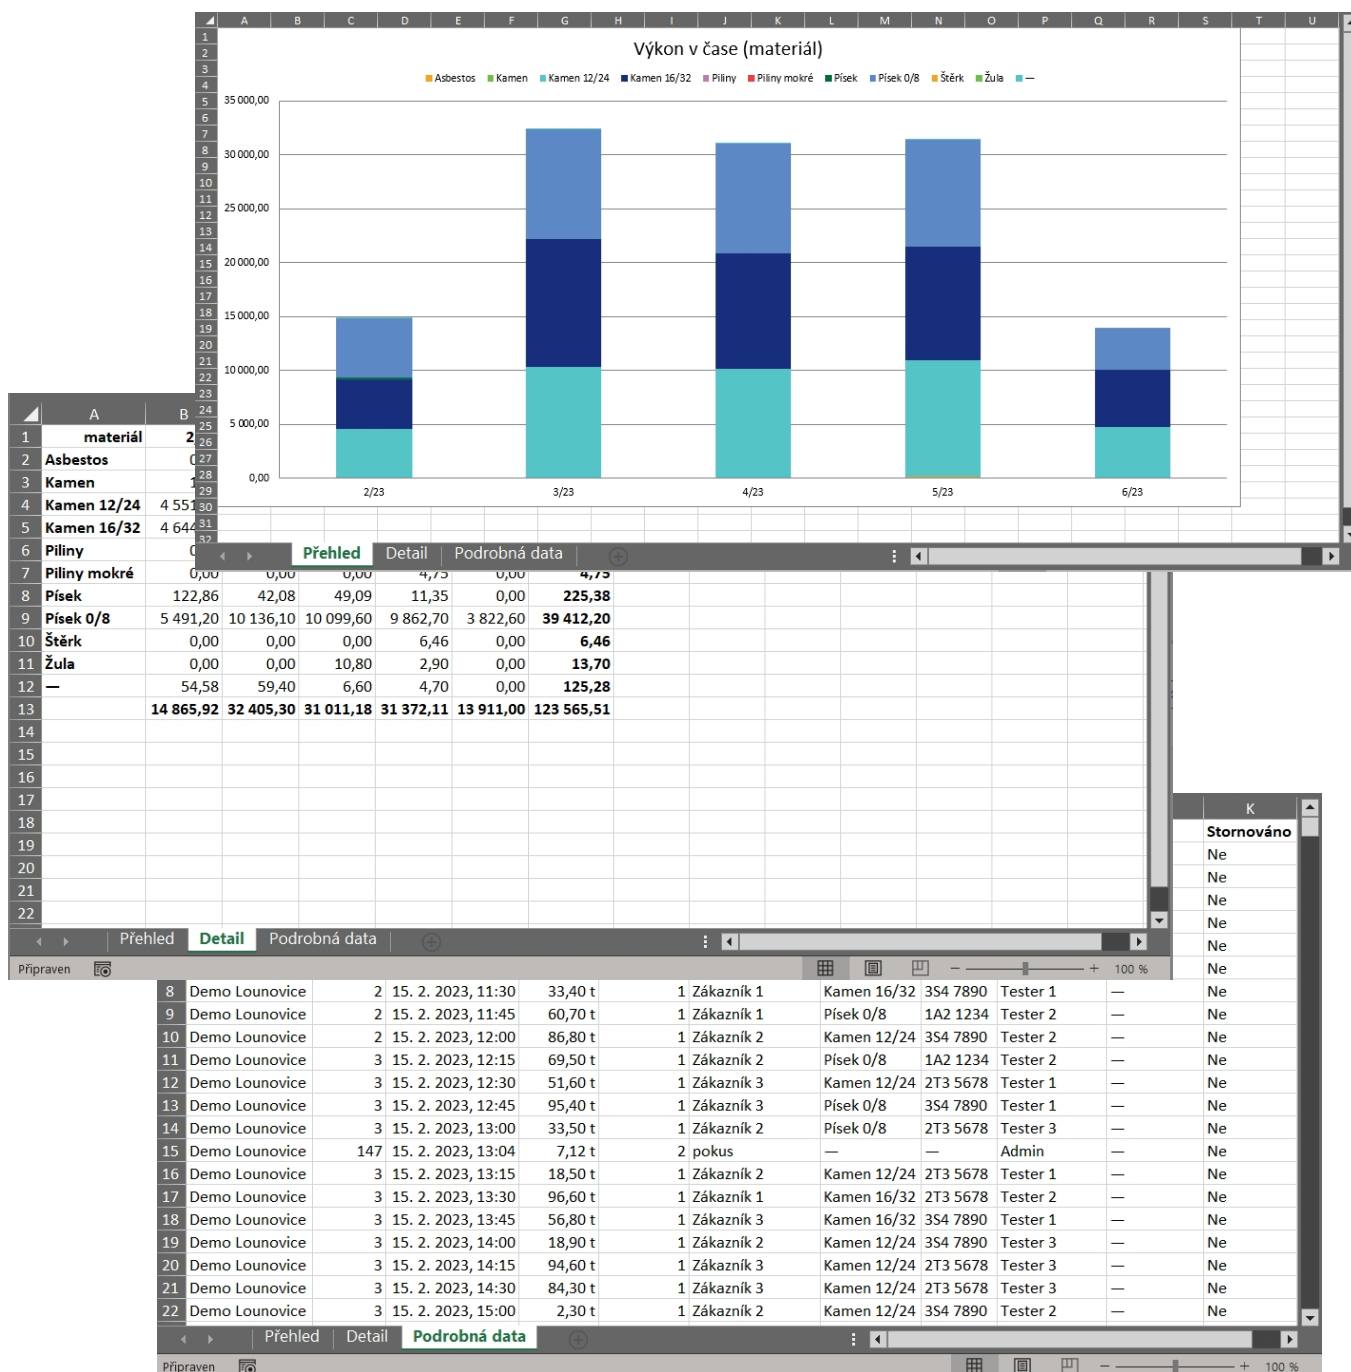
| | A | B | C | D | E | F | G | H | I | J | K | L | M | N | O | P | Q | R | S | T | U |
|---|---|---|---|---|---|---|---|---|---|---|---|---|---|---|---|---|---|---|---|---|---|

Výkon v čase (materiál)

Asbestos Kamen Kamen 12/24 Kamen 16/32 Piliny Piliny mokré Písek Písek 0/8 Štěrk Žula —

35 000,00
30 000,00
25 000,00
20 000,00
15 000,00
10 000,00
5 000,00
0,00

2/23 3/23 4/23 5/23 6/23

Přehled Detail Podrobná data

| | A | B | | | | | |
|---|---|---|---|---|---|---|---|
| 1 | materiál | 2 | | | | | |
| 2 | Asbestos | 0 | | | | | |
| 3 | Kamen | 1 | | | | | |
| 4 | Kamen 12/24 | 4 551 | | | | | |
| 5 | Kamen 16/32 | 4 644 | | | | | |
| 6 | Piliny | 0 | | | | | |
| 7 | Piliny mokré | 0,00 | 0,00 | 0,00 | 4,75 | 0,00 | 4,75 |
| 8 | Písek | 122,86 | 42,08 | 49,09 | 11,35 | 0,00 | 225,38 |
| 9 | Písek 0/8 | 5 491,20 | 10 136,10 | 10 099,60 | 9 862,70 | 3 822,60 | 39 412,20 |
| 10 | Štěrk | 0,00 | 0,00 | 0,00 | 6,46 | 0,00 | 6,46 |
| 11 | Žula | 0,00 | 0,00 | 10,80 | 2,90 | 0,00 | 13,70 |
| 12 | — | 54,58 | 59,40 | 6,60 | 4,70 | 0,00 | 125,28 |
| 13 | | 14 865,92 | 32 405,30 | 31 011,18 | 31 372,11 | 13 911,00 | 123 565,51 |
| 14 | | | | | | | |
| 15 | | | | | | | |
| 16 | | | | | | | |
| 17 | | | | | | | |
| 18 | | | | | | | |
| 19 | | | | | | | |
| 20 | | | | | | | |
| 21 | | | | | | | |
| 22 | | | | | | | |

Přehled Detail Podrobná data
Připraven 100 %

| | | | | | | | | | | | K |
|---|---|---|---|---|---|---|---|---|---|---|---|
| | | | | | | | | | | | Stornováno |
| | | | | | | | | | | | Ne |
| | | | | | | | | | | | Ne |
| | | | | | | | | | | | Ne |
| | | | | | | | | | | | Ne |
| | | | | | | | | | | | Ne |
| | | | | | | | | | | | Ne |
| 8 | Demo Lounovice | 2 | 15. 2. 2023, 11:30 | 33,40 t | 1 | Zákazník 1 | Kamen 16/32 | 3S4 7890 | Tester 1 | — | Ne |
| 9 | Demo Lounovice | 2 | 15. 2. 2023, 11:45 | 60,70 t | 1 | Zákazník 1 | Písek 0/8 | 1A2 1234 | Tester 2 | — | Ne |
| 10 | Demo Lounovice | 2 | 15. 2. 2023, 12:00 | 86,80 t | 1 | Zákazník 2 | Kamen 12/24 | 3S4 7890 | Tester 2 | — | Ne |
| 11 | Demo Lounovice | 3 | 15. 2. 2023, 12:15 | 69,50 t | 1 | Zákazník 2 | Písek 0/8 | 1A2 1234 | Tester 2 | — | Ne |
| 12 | Demo Lounovice | 3 | 15. 2. 2023, 12:30 | 51,60 t | 1 | Zákazník 3 | Kamen 12/24 | 2T3 5678 | Tester 1 | — | Ne |
| 13 | Demo Lounovice | 3 | 15. 2. 2023, 12:45 | 95,40 t | 1 | Zákazník 3 | Písek 0/8 | 3S4 7890 | Tester 1 | — | Ne |
| 14 | Demo Lounovice | 3 | 15. 2. 2023, 13:00 | 33,50 t | 1 | Zákazník 2 | Písek 0/8 | 2T3 5678 | Tester 3 | — | Ne |
| 15 | Demo Lounovice | 147 | 15. 2. 2023, 13:04 | 7,12 t | 2 | pokus | — | — | Admin | — | Ne |
| 16 | Demo Lounovice | 3 | 15. 2. 2023, 13:15 | 18,50 t | 1 | Zákazník 2 | Kamen 12/24 | 2T3 5678 | Tester 1 | — | Ne |
| 17 | Demo Lounovice | 3 | 15. 2. 2023, 13:30 | 96,60 t | 1 | Zákazník 1 | Kamen 16/32 | 2T3 5678 | Tester 2 | — | Ne |
| 18 | Demo Lounovice | 3 | 15. 2. 2023, 13:45 | 56,80 t | 1 | Zákazník 3 | Kamen 16/32 | 3S4 7890 | Tester 1 | — | Ne |
| 19 | Demo Lounovice | 3 | 15. 2. 2023, 14:00 | 18,90 t | 1 | Zákazník 2 | Kamen 12/24 | 3S4 7890 | Tester 3 | — | Ne |
| 20 | Demo Lounovice | 3 | 15. 2. 2023, 14:15 | 94,60 t | 1 | Zákazník 3 | Kamen 12/24 | 2T3 5678 | Tester 3 | — | Ne |
| 21 | Demo Lounovice | 3 | 15. 2. 2023, 14:30 | 84,30 t | 1 | Zákazník 3 | Kamen 12/24 | 2T3 5678 | Tester 3 | — | Ne |
| 22 | Demo Lounovice | 3 | 15. 2. 2023, 15:00 | 2,30 t | 1 | Zákazník 2 | Kamen 12/24 | 3S4 7890 | Tester 2 | — | Ne |

Přehled Detail Podrobná data
Připraven 100 %